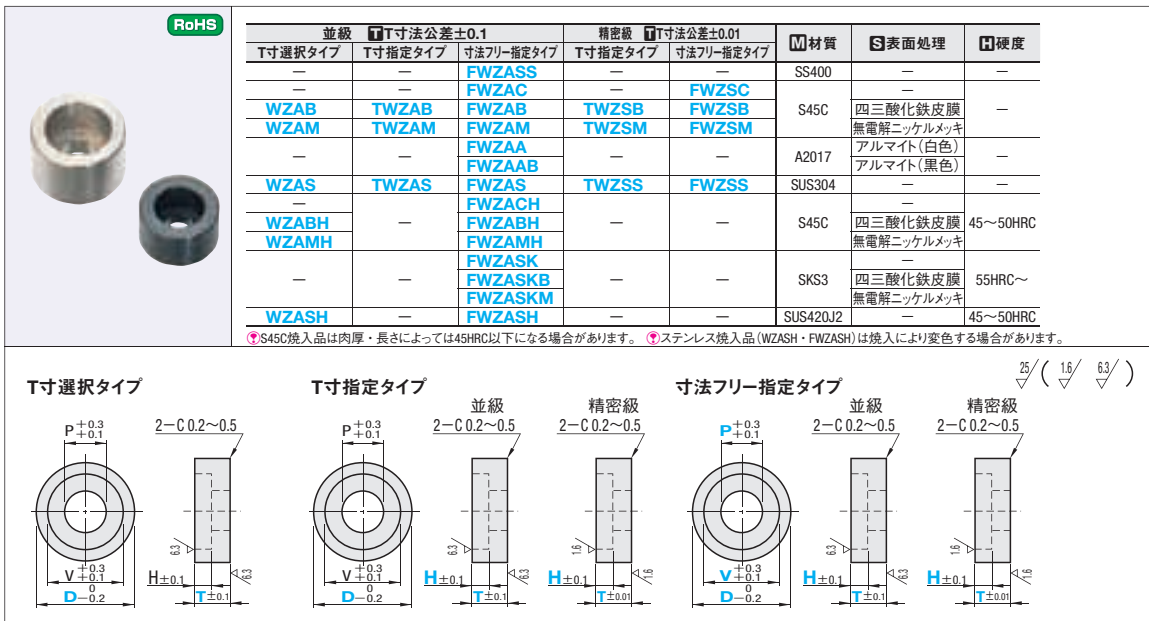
RoHS

| 並級 T T寸法公差±0.1 | | | 精密級 T T寸法公差±0.01 | | M 材質 | S 表面処理 | H 硬度 |
|---|---|---|---|---|---|---|---|
| T寸選択タイプ | T寸指定タイプ | 寸法フリー指定タイプ | T寸指定タイプ | 寸法フリー指定タイプ | | | |
| ― | ― | FWZASS | ― | ― | SS400 | ― | ― |
| ― | ― | FWZAC | ― | FWZSC | S45C | ― | ― |
| WZAB | TWZAB | FWZAB | TWZSB | FWZSB | | 四三酸化鉄皮膜 | |
| WZAM | TWZAM | FWZAM | TWZSM | FWZSM | | 無電解ニッケルメッキ | |
| ― | ― | FWZAA | ― | ― | A2017 | アルマイト(白色) | ― |
| | | FWZAAB | | | | アルマイト(黒色) | |
| WZAS | TWZAS | FWZAS | TWZSS | FWZSS | SUS304 | ― | ― |
| ― | ― | FWZACH | ― | ― | S45C | ― | 45～50HRC |
| WZABH | | FWZABH | | | | 四三酸化鉄皮膜 | |
| WZAMH | | FWZAMH | | | | 無電解ニッケルメッキ | |
| ― | ― | FWZASK | ― | ― | SKS3 | ― | 55HRC～ |
| | | FWZASKB | | | | 四三酸化鉄皮膜 | |
| | | FWZASKM | | | | 無電解ニッケルメッキ | |
| WZASH | ― | FWZASH | ― | ― | SUS420J2 | ― | 45～50HRC |

S45C焼入品は肉厚・長さによっては45HRC以下になる場合があります。 ステンレス焼入品(WZASH・FWZASH)は焼入により変色する場合があります。

T寸選択タイプ

$P^{+0.3}_{+0.1}$ 2−C 0.2～0.5 6.3 $V^{+0.3}_{+0.1}$ $D^{0}_{-0.2}$ H±0.1 6.3 T±0.1

T寸指定タイプ

並級 精密級

$P^{+0.3}_{+0.1}$ 2−C 0.2～0.5 2−C 0.2～0.5 6.3 1.6 $V^{+0.3}_{+0.1}$ $D^{0}_{-0.2}$ H±0.1 6.3 T±0.1 H±0.1 1.6 T±0.01

寸法フリー指定タイプ

25 ( 1.6 6.3 )

並級 精密級

$P^{+0.3}_{+0.1}$ 2−C 0.2～0.5 2−C 0.2～0.5 6.3 1.6 $V^{+0.3}_{+0.1}$ $D^{0}_{-0.2}$ H±0.1 6.3 T±0.1 H±0.1 1.6 T±0.01